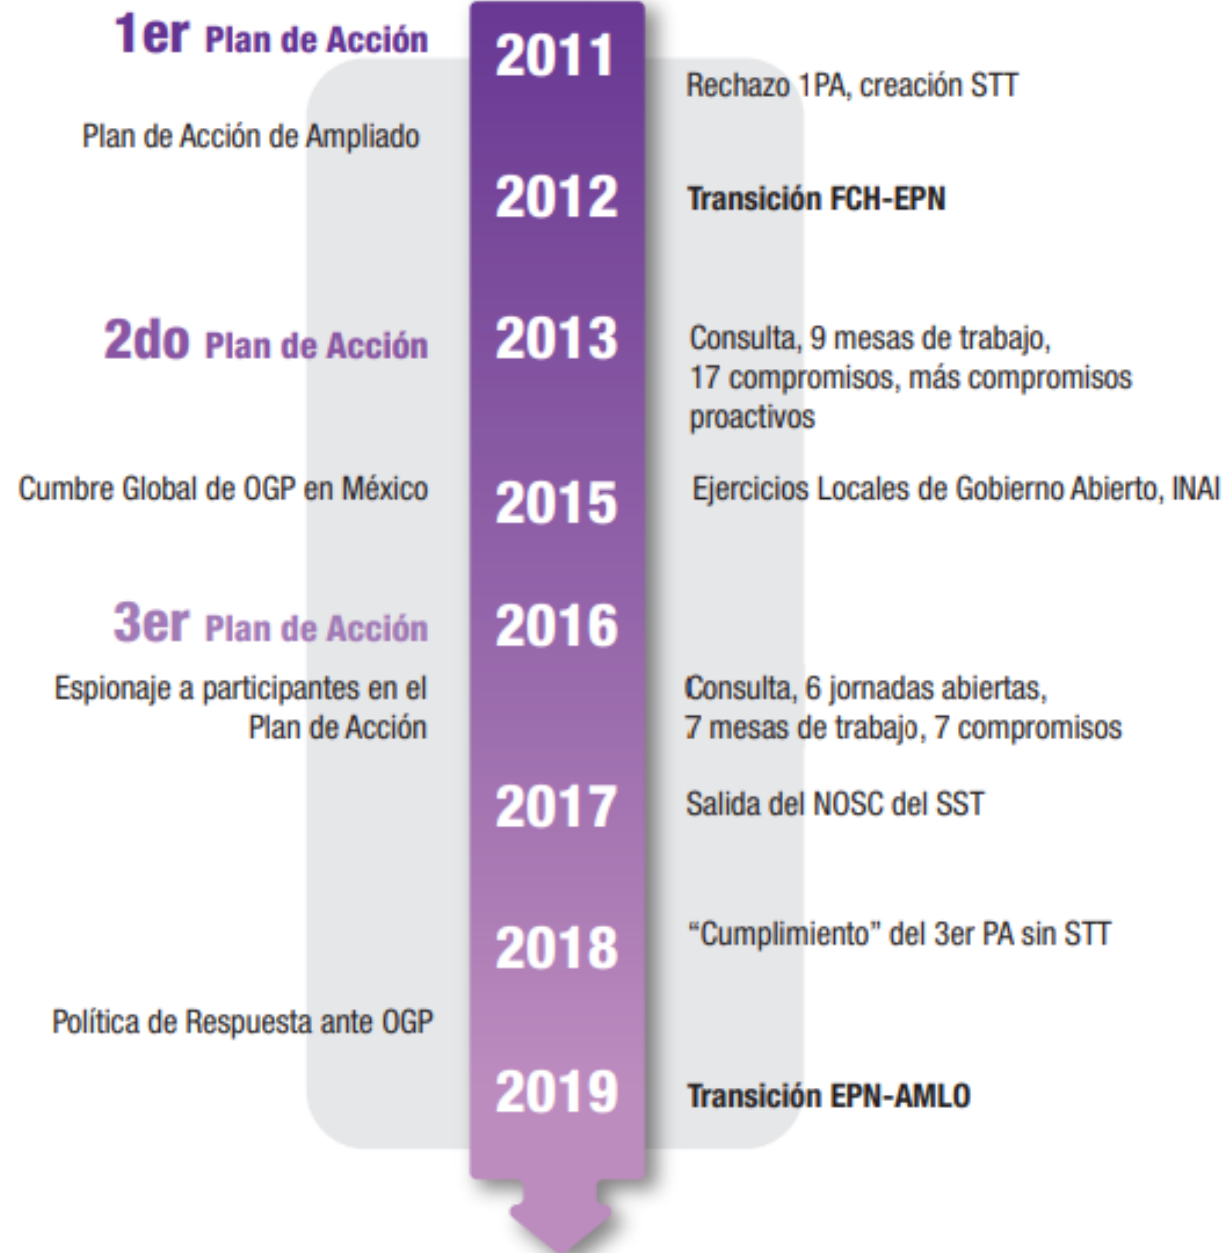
1er Plan de Acción

2011

Rechazo 1PA, creación STT

Plan de Acción de Ampliado

2012

Transición FCH-EPN

2do Plan de Acción

2013

Consulta, 9 mesas de trabajo, 17 compromisos, más compromisos proactivos

Cumbre Global de OGP en México

2015

Ejercicios Locales de Gobierno Abierto, INAI

3er Plan de Acción

2016

Espionaje a participantes en el Plan de Acción

Consulta, 6 jornadas abiertas, 7 mesas de trabajo, 7 compromisos

2017

Salida del NOSC del SST

2018

"Cumplimiento" del 3er PA sin STT

Política de Respuesta ante OGP

2019

Transición EPN-AMLO